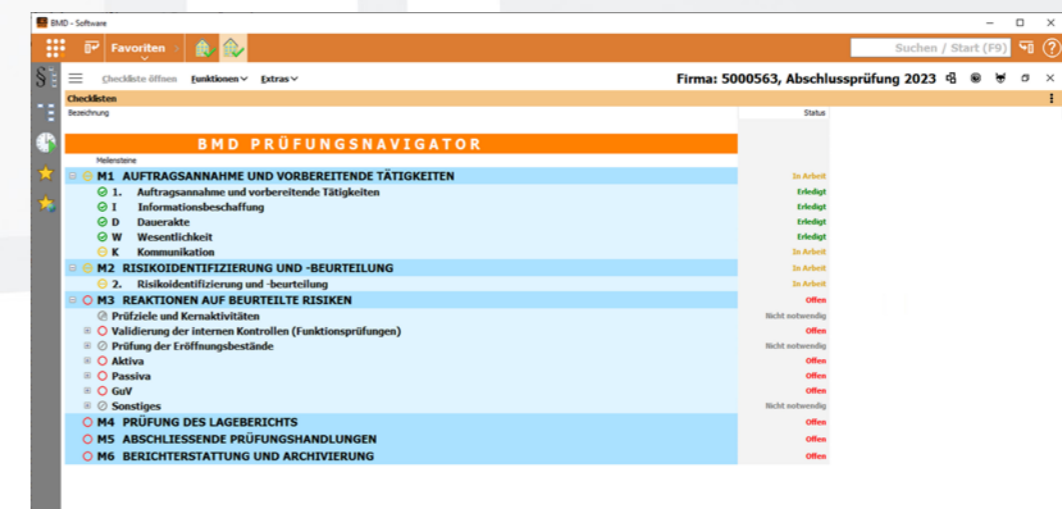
BMD - Software

Favoriten

Suchen / Start (F9)

Checkliste öffnen Funktionen Extras

Firma: 5000563, Abschlussprüfung 2023

Checklisten

| Bezeichnung | Status |
|---|---|
| BMD PRÜFUNGSNAVIGATOR | |
| Meilensteine | |
| M1 AUFTRAGSANNAHME UND VORBEREITENDE TÄTIGKEITEN | In Arbeit |
| 1. Auftragsannahme und vorbereitende Tätigkeiten | Erledigt |
| I Informationsbeschaffung | Erledigt |
| D Dauerakte | Erledigt |
| W Wesentlichkeit | Erledigt |
| K Kommunikation | In Arbeit |
| M2 RISIKOIDENTIFIZIERUNG UND -BEURTEILUNG | In Arbeit |
| 2. Risikoidentifizierung und -beurteilung | In Arbeit |
| M3 REAKTIONEN AUF BEURTEILTE RISIKEN | Offen |
| Prüfziele und Kernaktivitäten | Nicht notwendig |
| Validierung der internen Kontrollen (Funktionsprüfungen) | Offen |
| Prüfung der Eröffnungsbestände | Nicht notwendig |
| Aktiva | Offen |
| Passiva | Offen |
| GuV | Offen |
| Sonstiges | Nicht notwendig |
| M4 PRÜFUNG DES LAGEBERICHTS | Offen |
| M5 ABSCHLIESSENDE PRÜFUNGSHANDLUNGEN | Offen |
| M6 BERICHTERSTATTUNG UND ARCHIVIERUNG | Offen |